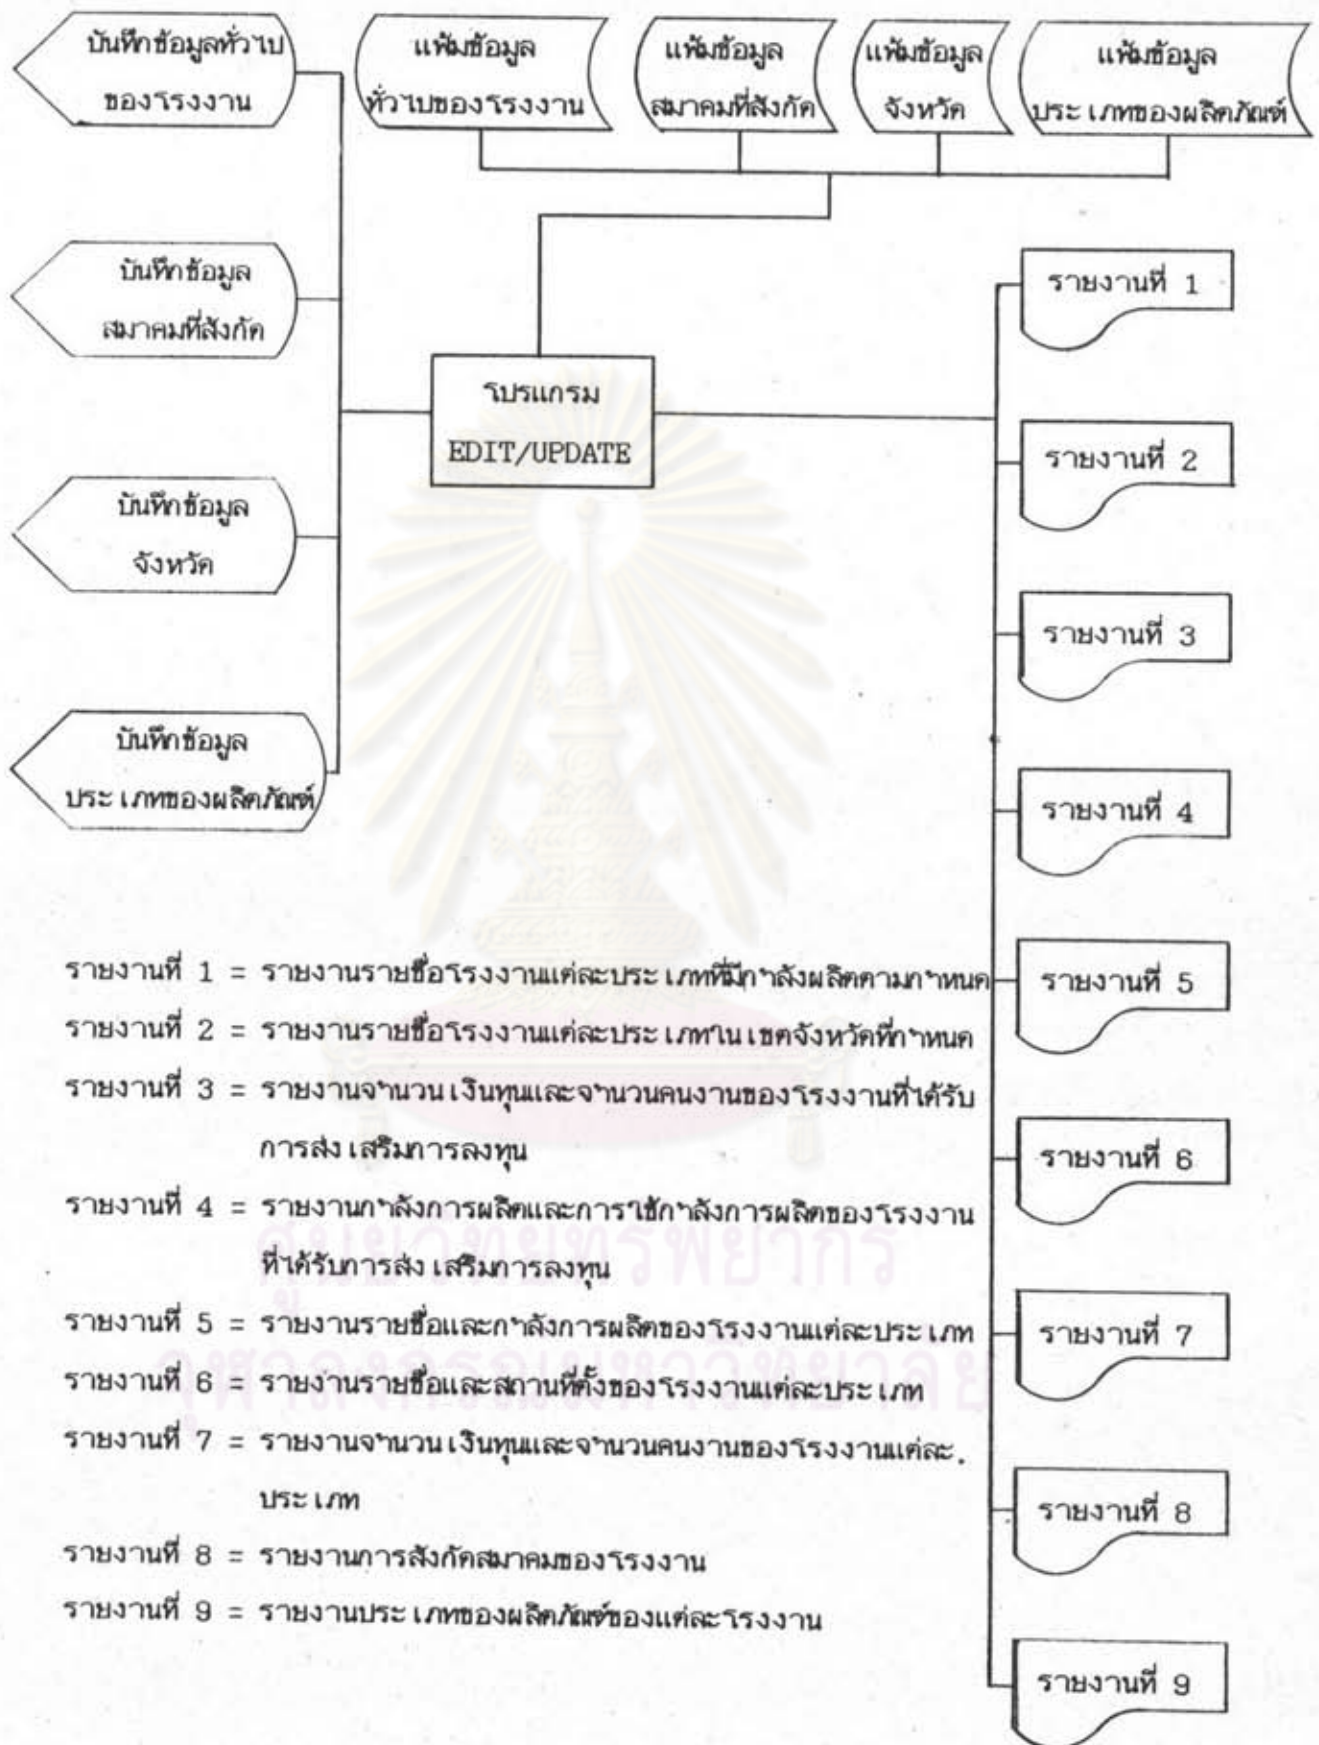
บันทึกข้อมูลทั่วไป ของโรงงาน

แฟ้มข้อมูล ทั่วไปของโรงงาน

แฟ้มข้อมูล สมาคมที่สังกัด

แฟ้มข้อมูล จังหวัด

แฟ้มข้อมูล ประเภทของผลิตภัณฑ์

บันทึกข้อมูล สมาคมที่สังกัด

โปรแกรม EDIT/UPDATE

บันทึกข้อมูล จังหวัด

บันทึกข้อมูล ประเภทของผลิตภัณฑ์

รายงานที่ 1

รายงานที่ 2

รายงานที่ 3

รายงานที่ 4

รายงานที่ 5

รายงานที่ 6

รายงานที่ 7

รายงานที่ 8

รายงานที่ 9

รายงานที่ 1 = รายงานรายชื่อโรงงานแต่ละประเภทที่มีกำลังผลิตตามกำหนด

รายงานที่ 2 = รายงานรายชื่อโรงงานแต่ละประเภทในเขตจังหวัดที่กำหนด

รายงานที่ 3 = รายงานจำนวนเงินทุนและจำนวนคนงานของโรงงานที่ได้รับการส่งเสริมการลงทุน

รายงานที่ 4 = รายงานกำลังการผลิตและการใช้กำลังการผลิตของโรงงานที่ได้รับการส่งเสริมการลงทุน

รายงานที่ 5 = รายงานรายชื่อและกำลังการผลิตของโรงงานแต่ละประเภท

รายงานที่ 6 = รายงานรายชื่อและสถานที่ตั้งของโรงงานแต่ละประเภท

รายงานที่ 7 = รายงานจำนวนเงินทุนและจำนวนคนงานของโรงงานแต่ละ. ประเภท

รายงานที่ 8 = รายงานการสังกัดสมาคมของโรงงาน

รายงานที่ 9 = รายงานประเภทของผลิตภัณฑ์ของแต่ละโรงงาน

ศูนย์วิทยทรัพยากร
จุฬาลงกรณ์มหาวิทยาลัย